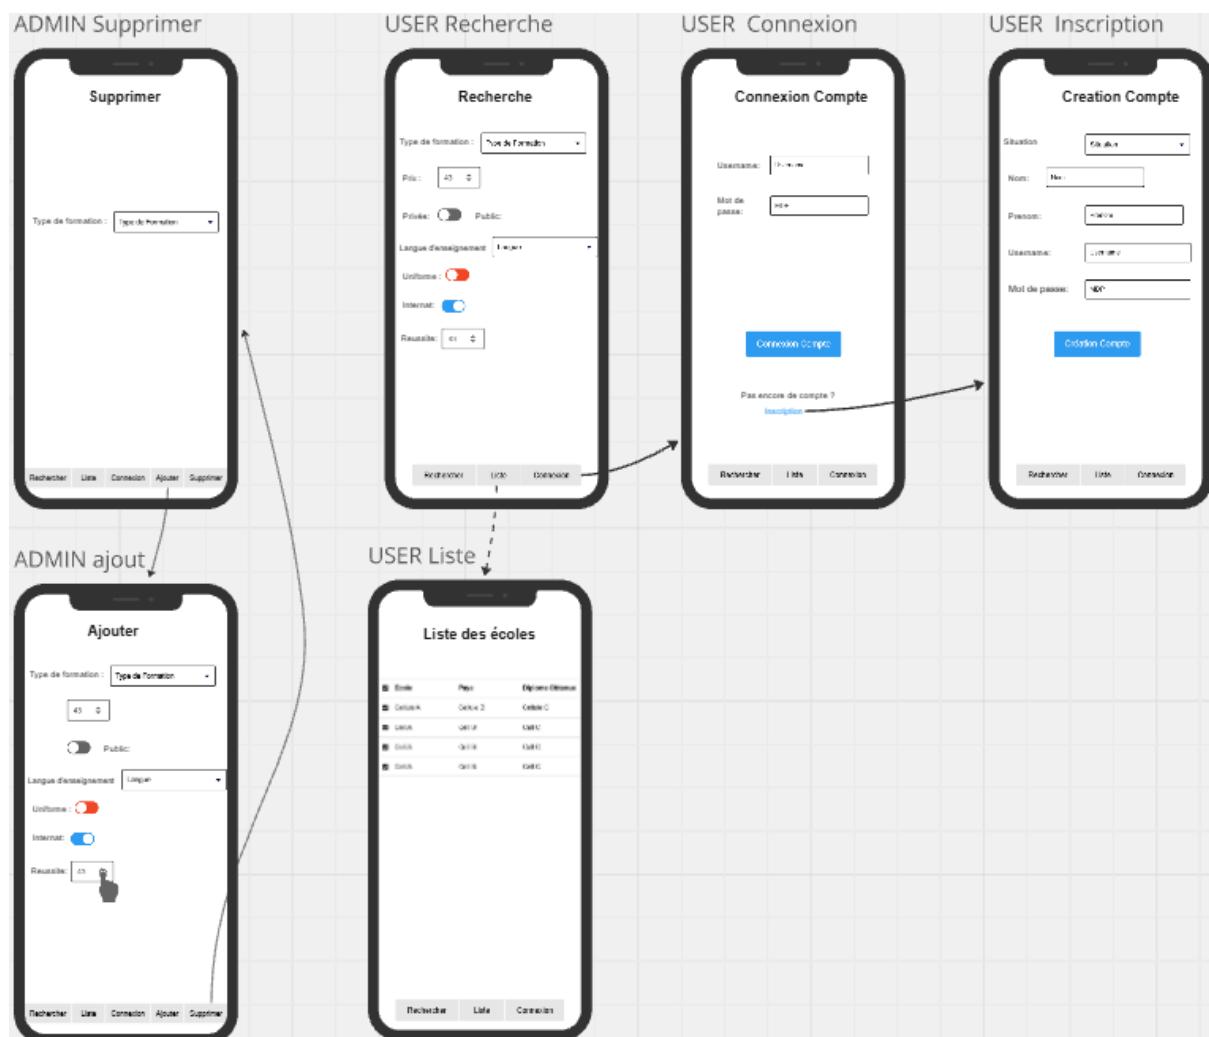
ADMIN Supprimer

Supprimer

Type de formation : Type de Formation

Rechercher Liste Connexion Ajouter Supprimer

USER Recherche

Recherche

Type de formation : Type de Formation

Prix : 45

Privée: Public:

Langue d'enseignement Langue

Uniforme :

Internat:

Reussite: 45

Rechercher Liste Connexion

USER Connexion

Connexion Compte

Username: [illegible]

Mot de passe: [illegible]

Connexion Compte

Pas encore de compte ?

Inscription

Rechercher Liste Connexion

USER Inscription

Creation Compte

Situation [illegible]

Nom: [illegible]

Prenom: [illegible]

Username: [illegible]

Mot de passe: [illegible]

Création Compte

Rechercher Liste Connexion

ADMIN ajout

Ajouter

Type de formation : Type de Formation

45

Public:

Langue d'enseignement Langue

Uniforme :

Internat:

Reussite: 45

Rechercher Liste Connexion Ajouter Supprimer

USER Liste

Liste des écoles

| Ecole | Pays | Diplome Obtenue |
|---|---|---|
| Cellule A | Cellule 2 | Cellule C |
| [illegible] | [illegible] | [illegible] |
| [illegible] | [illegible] | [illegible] |
| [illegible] | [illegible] | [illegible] |

Rechercher Liste Connexion